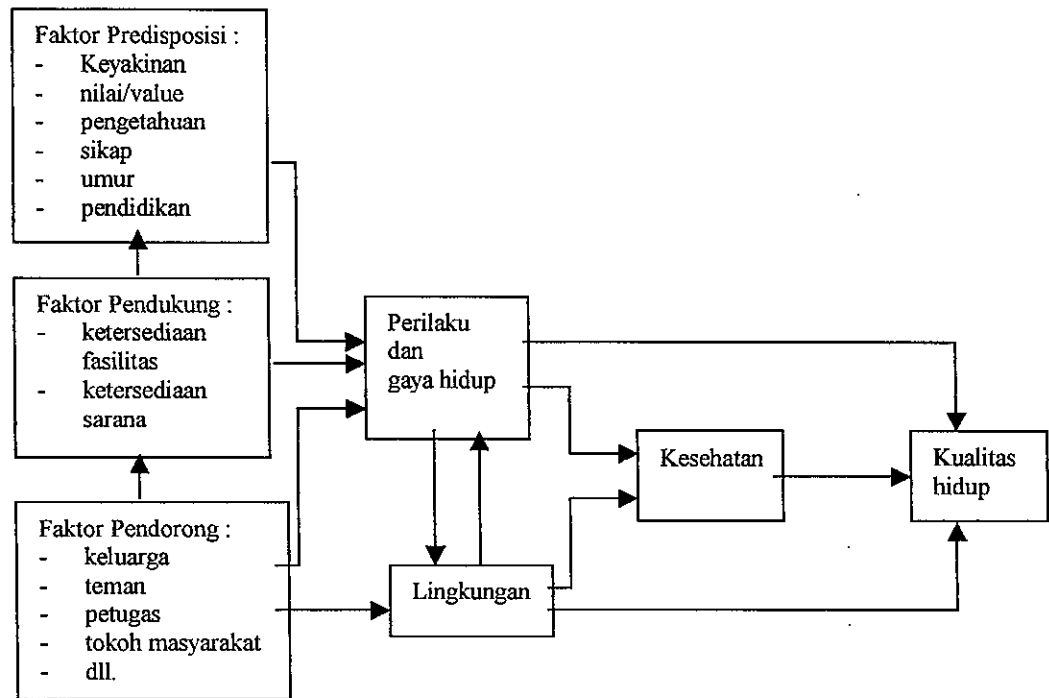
Faktor Predisposisi :
- Keyakinan
- nilai/value
- pengetahuan
- sikap
- umur
- pendidikan

Faktor Pendukung :
- ketersediaan fasilitas
- ketersediaan sarana

Faktor Pendorong :
- keluarga
- teman
- petugas
- tokoh masyarakat
- dll.

Perilaku dan gaya hidup

Lingkungan

Kesehatan

Kualitas hidup